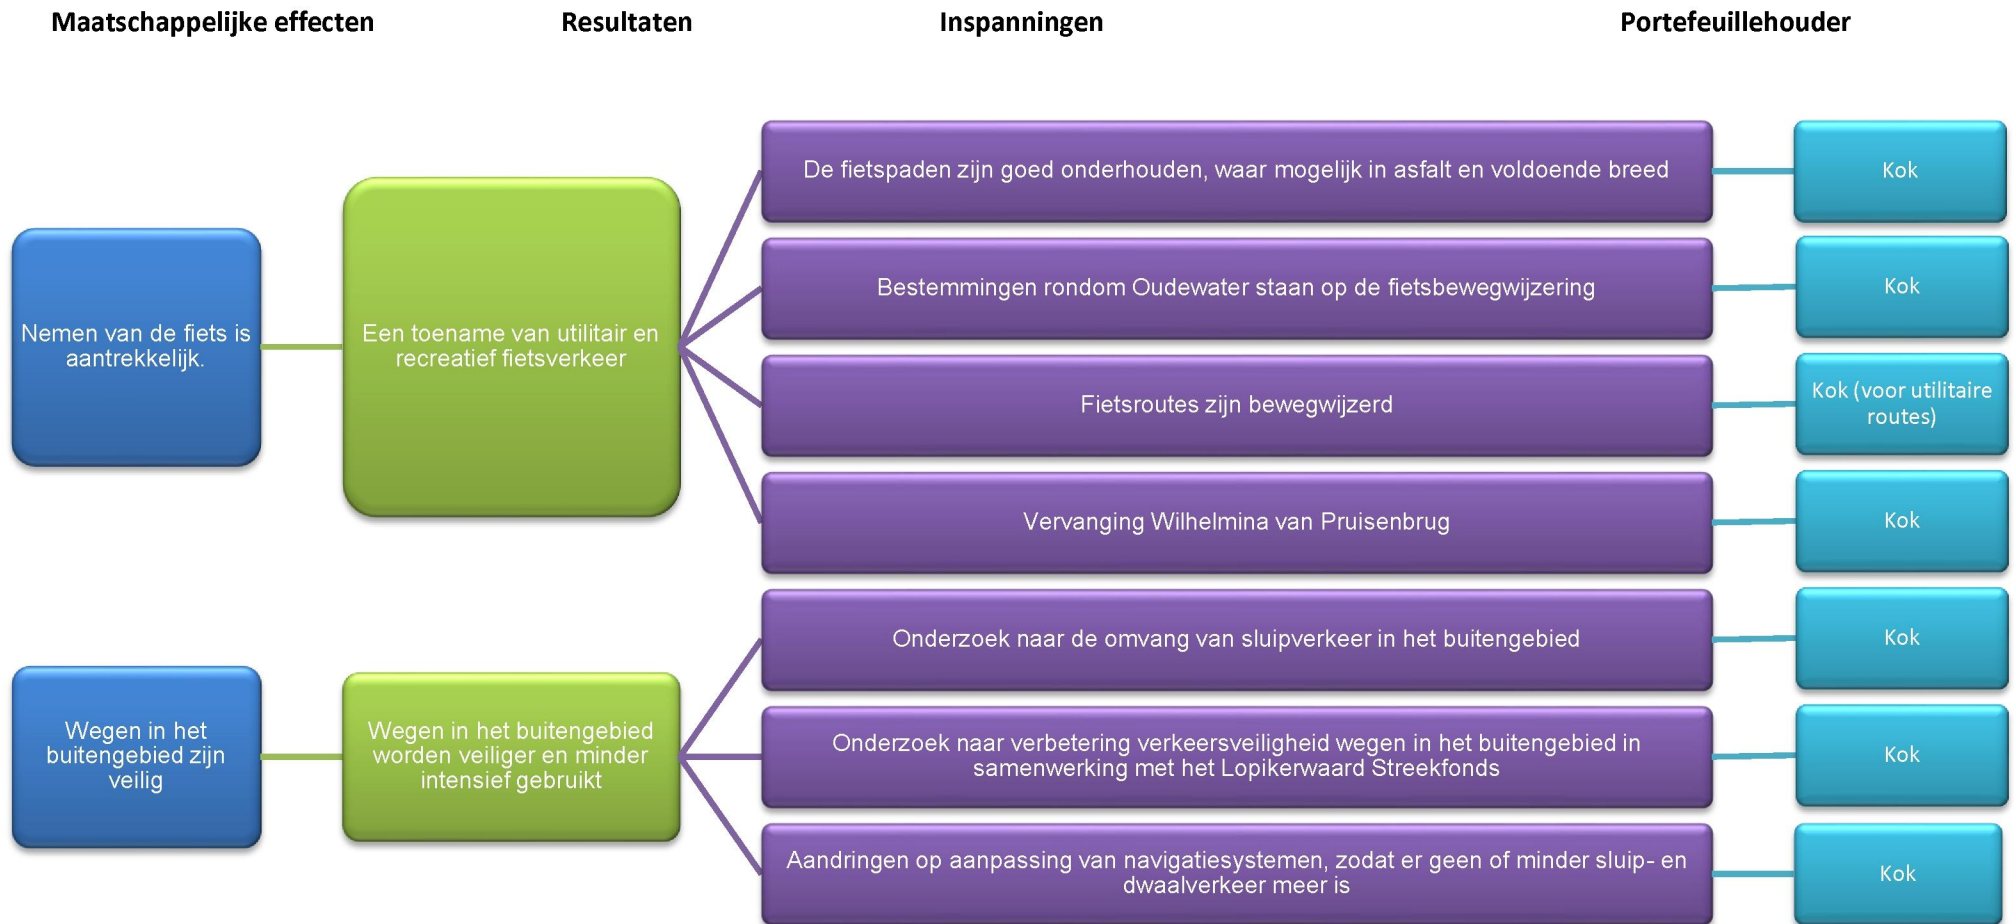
Maatschappelijke effecten

Resultaten

Inspanningen

Portefeuillehouder

Nemen van de fiets is aantrekkelijk.

Een toename van utilitair en recreatief fietsverkeer

De fietspaden zijn goed onderhouden, waar mogelijk in asfalt en voldoende breed

Kok

Bestemmingen rondom Oudewater staan op de fietsbewegwijzering

Kok

Fietsroutes zijn bewegwijzerd

Kok (voor utilitaire routes)

Vervanging Wilhelmina van Pruisenbrug

Kok

Wegen in het buitengebied zijn veilig

Wegen in het buitengebied worden veiliger en minder intensief gebruikt

Onderzoek naar de omvang van sluipverkeer in het buitengebied

Kok

Onderzoek naar verbetering verkeersveiligheid wegen in het buitengebied in samenwerking met het Lopikerwaard Streekfonds

Kok

Aandringen op aanpassing van navigatiesystemen, zodat er geen of minder sluip- en dwaalverkeer meer is

Kok